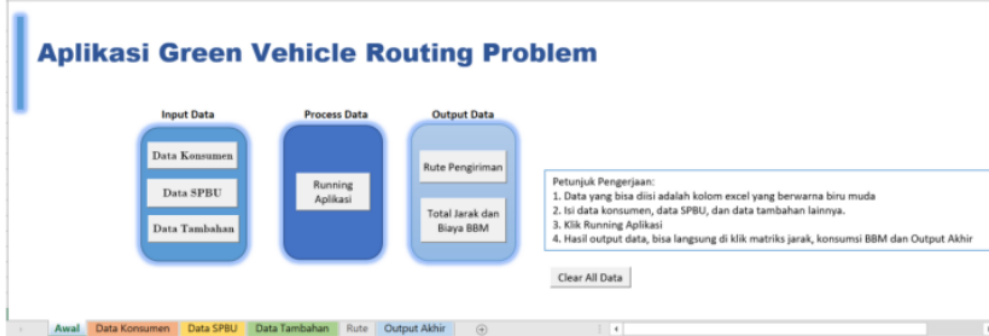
Aplikasi Green Vehicle Routing Problem

Input Data

Data Konsumen

Data SPBU

Data Tambahan

Process Data

Running Aplikasi

Output Data

Rute Pengiriman

Total Jarak dan Biaya BBM

Petunjuk Pengerjaan:
1. Data yang bisa diisi adalah kolom excel yang berwarna biru muda
2. Isi data konsumen, data SPBU, dan data tambahan lainnya.
3. Klik Running Aplikasi
4. Hasil output data, bisa langsung di klik matriks jarak, konsumsi BBM dan Output Akhir

Clear All Data

Awal | Data Konsumen | Data SPBU | Data Tambahan | Rute | Output Akhir